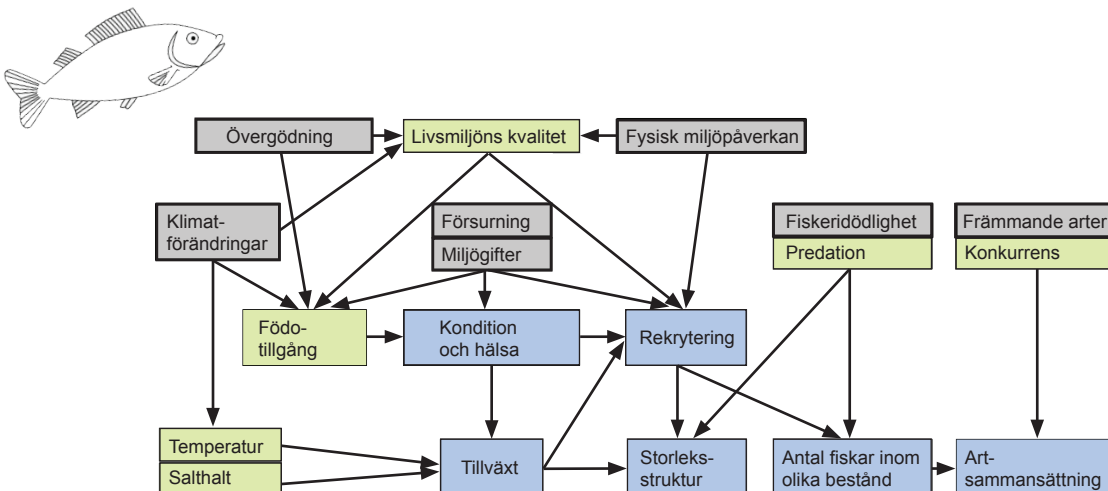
Övergödning

Livsmiljöns kvalitet

Fysisk miljöpåverkan

Klimatförändringar

Försurning

Miljögifter

Fiskeridödlighet

Predation

Främmande arter

Konkurrens

Födotillgång

Kondition och hälsa

Rekrytering

Temperatur

Salthalt

Tillväxt

Storleksstruktur

Antal fiskar inom olika bestånd

Artsammansättning